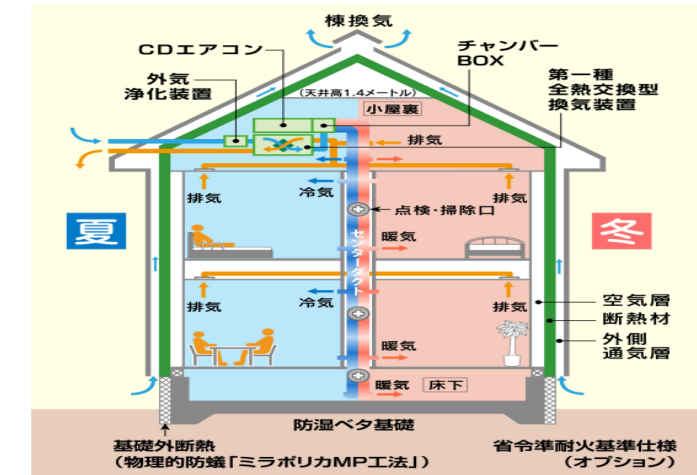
棟換気

CDエアコン

チャンバーBOX

外気浄化装置

第一種全熱交換型換気装置

(天井高1.4メートル)

小屋裏

排気

排気

冷気

排気

点検・掃除口

夏

冬

センターダクト

暖気

排気

冷気

排気

空気層

断熱材

外側通気層

暖気

暖気

床下

防湿ベタ基礎

基礎外断熱
(物理的防蟻「ミラポリカMP工法」)

省令準耐火基準仕様
(オプション)